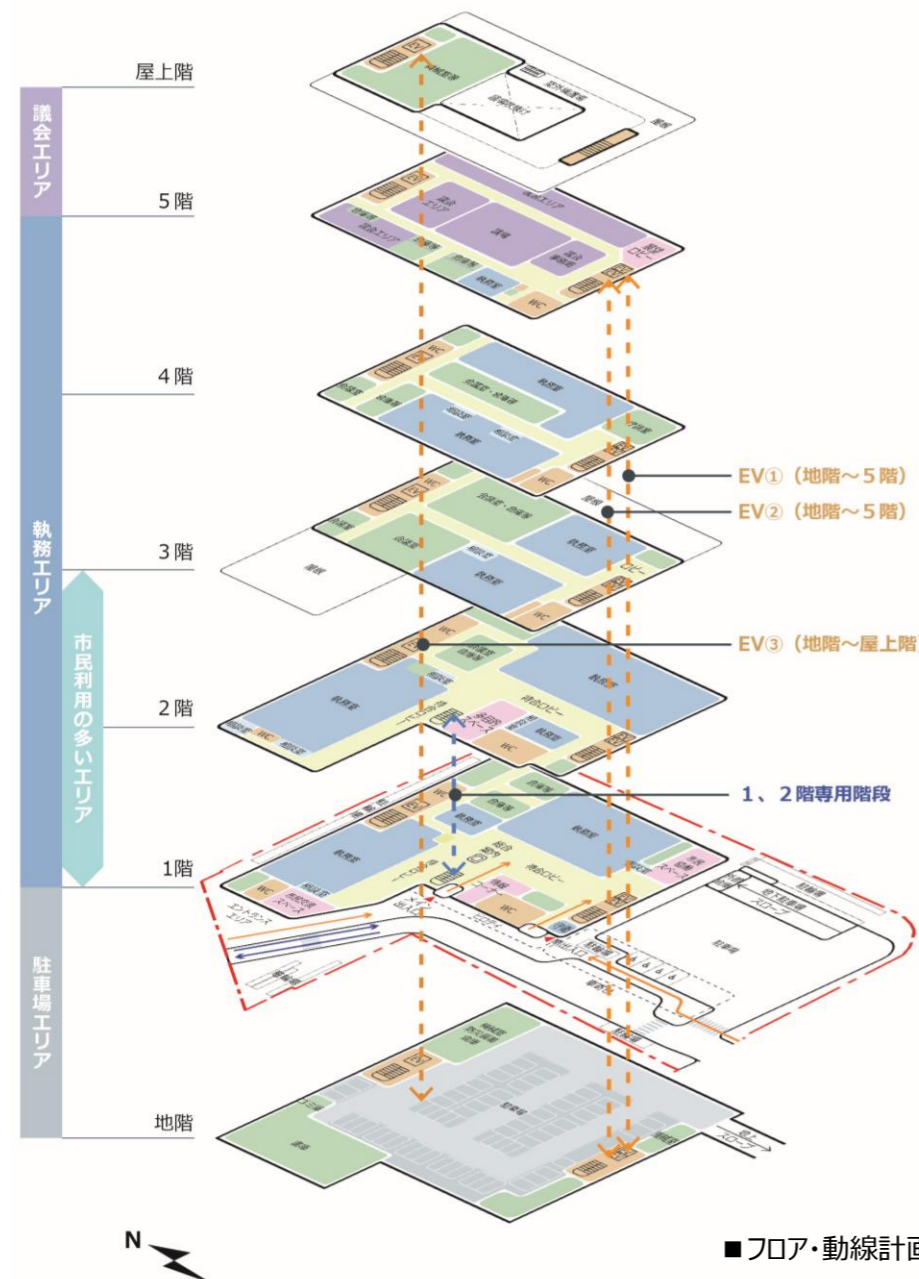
屋上階

議会エリア

5階

執務エリア

4階

3階

市民利用の多いエリア

2階

1階

駐車場エリア

地階

EV①（地階～5階）

EV②（地階～5階）

EV③（地階～屋上階

1、2階専用階段

WC

執務室

待合ロビー

駐車場

N

■フロア・動線計画